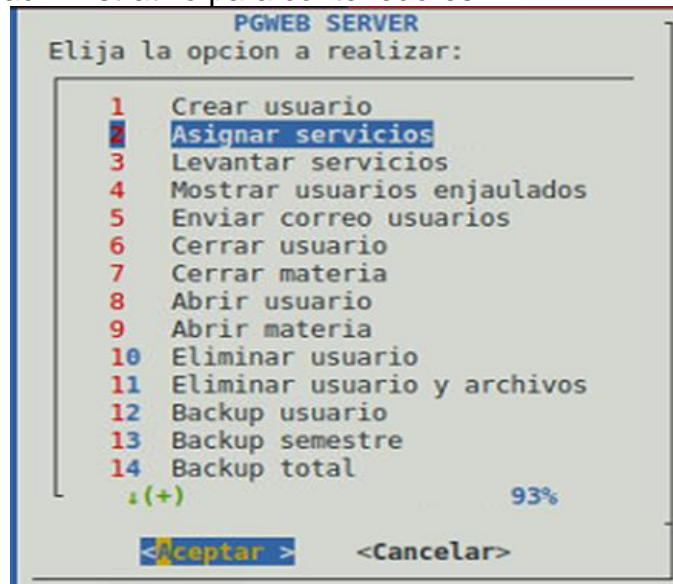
PGWEB SERVER
Elija la opcion a realizar:

1 Crear usuario
2 Asignar servicios
3 Levantar servicios
4 Mostrar usuarios enjaulados
5 Enviar correo usuarios
6 Cerrar usuario
7 Cerrar materia
8 Abrir usuario
9 Abrir materia
10 Eliminar usuario
11 Eliminar usuario y archivos
12 Backup usuario
13 Backup semestre
14 Backup total
↓(+) 93%

<Aceptar> <Cancelar>